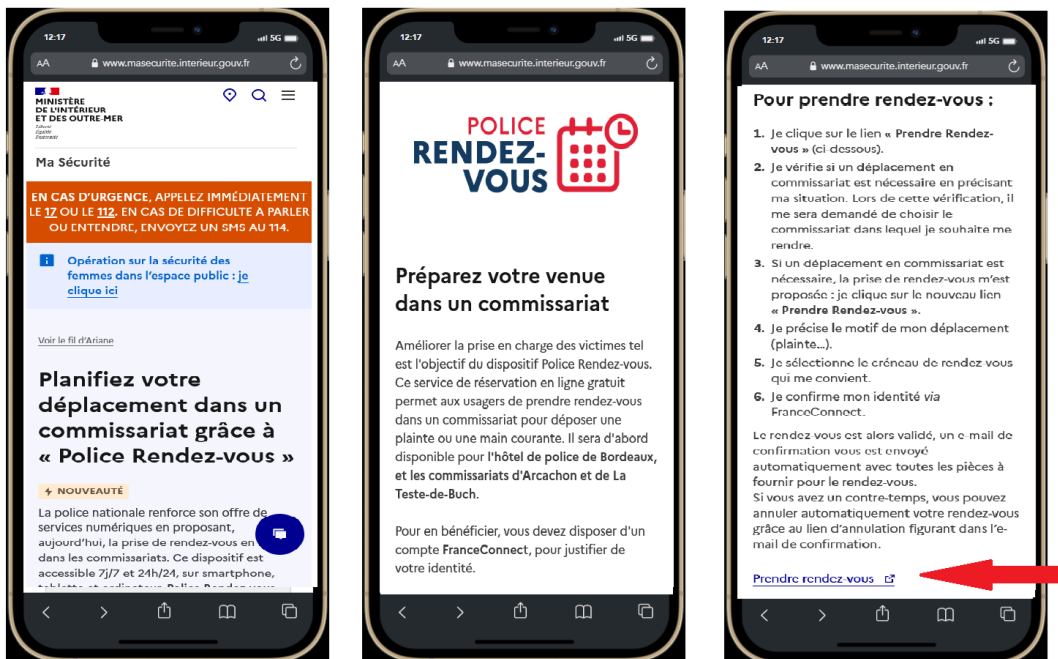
12:17
5G
AA www.masecurite.interieur.gouv.fr

MINISTÈRE DE L'INTÉRIEUR ET DES OUTRE-MER
Liberté Égalité Fraternité

Ma Sécurité

EN CAS D'URGENCE, APPELEZ IMMÉDIATEMENT LE 17 OU LE 112. EN CAS DE DIFFICULTE A PARLER OU ENTENDRE, ENVOYEZ UN SMS AU 114.

Opération sur la sécurité des femmes dans l'espace public : je clique ici

Voir le fil d'Ariane

Planifiez votre déplacement dans un commissariat grâce à « Police Rendez-vous »

NOUVEAUTÉ

La police nationale renforce son offre de services numériques en proposant, aujourd'hui, la prise de rendez-vous en ligne dans les commissariats. Ce dispositif est accessible 7j/7 et 24h/24, sur smartphone, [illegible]

12:17
5G
AA www.masecurite.interieur.gouv.fr

POLICE RENDEZ-VOUS

Préparez votre venue dans un commissariat

Améliorer la prise en charge des victimes tel est l'objectif du dispositif Police Rendez-vous. Ce service de réservation en ligne gratuit permet aux usagers de prendre rendez-vous dans un commissariat pour déposer une plainte ou une main courante. Il sera d'abord disponible pour l'hôtel de police de Bordeaux, et les commissariats d'Arcachon et de La Teste-de-Buch.

Pour en bénéficier, vous devez disposer d'un compte FranceConnect, pour justifier de votre identité.

12:17
5G
AA www.masecurite.interieur.gouv.fr

Pour prendre rendez-vous :

1. Je clique sur le lien « Prendre Rendez-vous » (ci-dessous).
2. Je vérifie si un déplacement en commissariat est nécessaire en précisant ma situation. Lors de cette vérification, il me sera demandé de choisir le commissariat dans lequel je souhaite me rendre.
3. Si un déplacement en commissariat est nécessaire, la prise de rendez-vous m'est proposée : je clique sur le nouveau lien « Prendre Rendez-vous ».
4. Je précise le motif de mon déplacement (plainte...).
5. Je sélectionne le créneau de rendez vous qui me convient.
6. Je confirme mon identité via FranceConnect.

Le rendez-vous est alors validé, un e-mail de confirmation vous est envoyé automatiquement avec toutes les pièces à fournir pour le rendez-vous.
Si vous avez un contre-temps, vous pouvez annuler automatiquement votre rendez-vous grâce au lien d'annulation figurant dans l'e-mail de confirmation.

Prendre rendez-vous